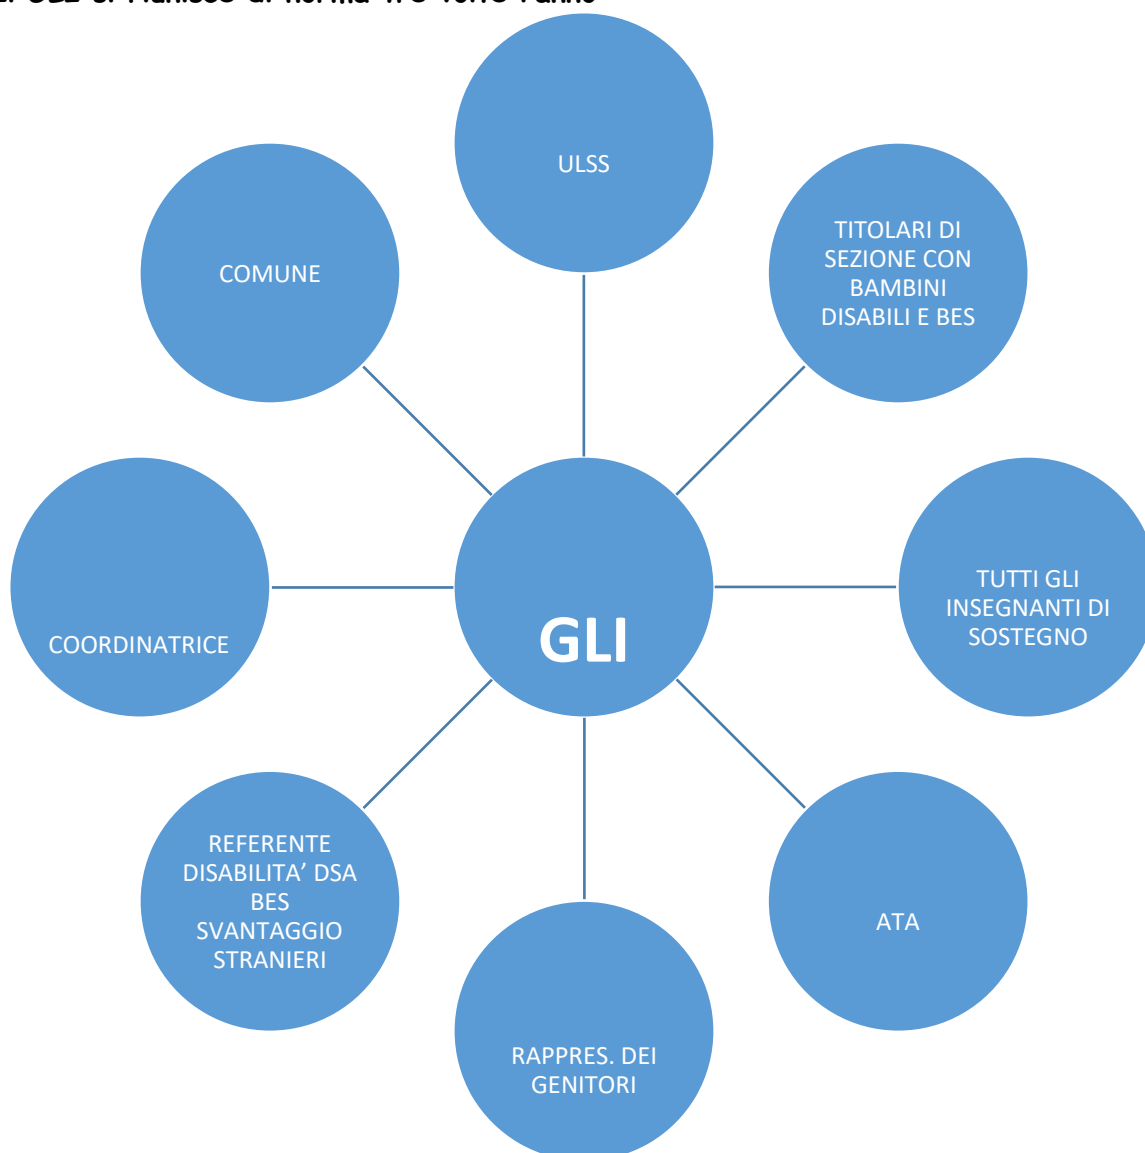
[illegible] GLI si riunisce di norma tre volte l'anno

ULSS

COMUNE

TITOLARI DI SEZIONE CON BAMBINI DISABILI E BES

GLI

COORDINATRICE

TUTTI GLI INSEGNANTI DI SOSTEGNO

REFERENTE DISABILITA' DSA BES SVANTAGGIO STRANIERI

ATA

RAPPRES. DEI GENITORI